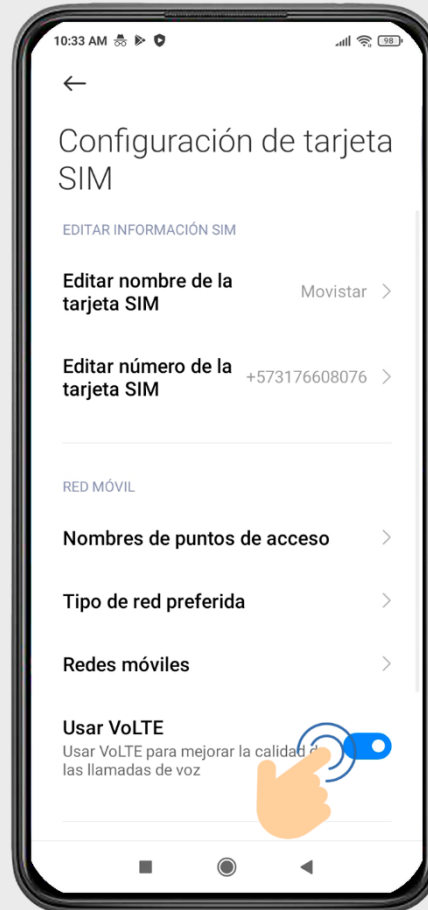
10:33 AM

98

Configuración de tarjeta SIM

EDITAR INFORMACIÓN SIM

Editar nombre de la tarjeta SIM

Movistar

Editar número de la tarjeta SIM

+573176608076

RED MÓVIL

Nombres de puntos de acceso

Tipo de red preferida

Redes móviles

Usar VoLTE

Usar VoLTE para mejorar la calidad d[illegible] las llamadas de voz